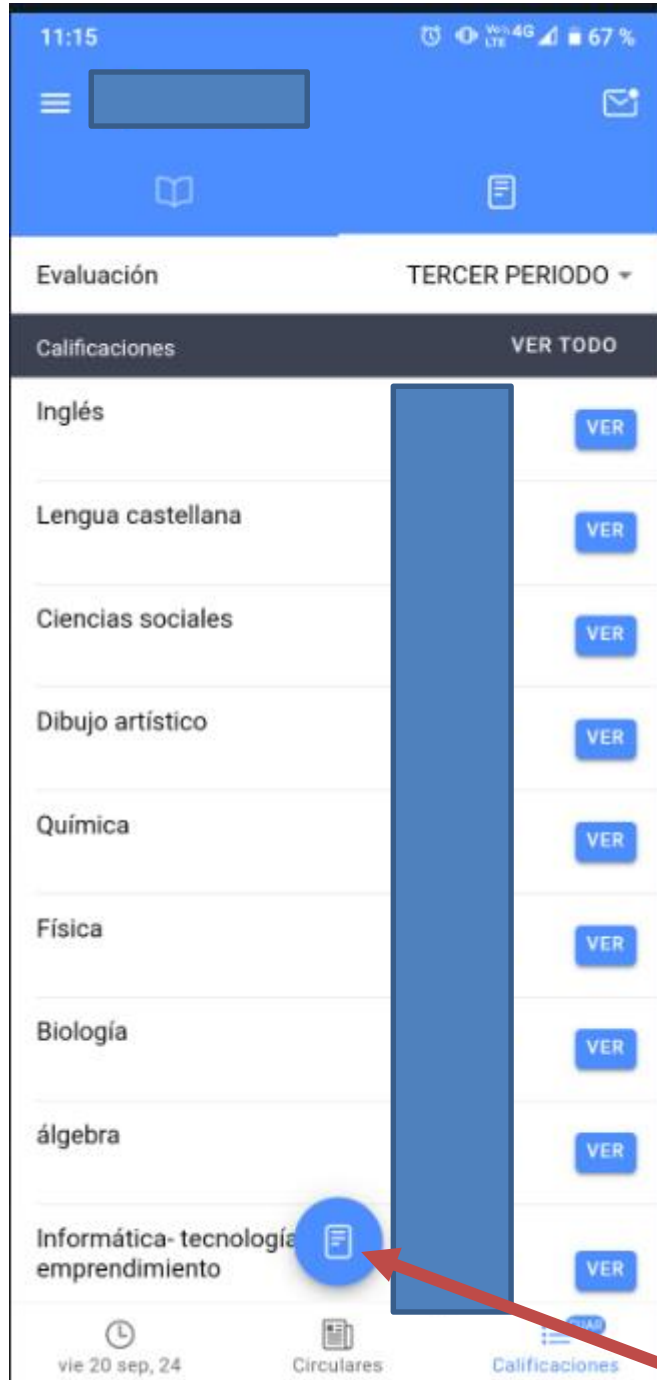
11:15 67 %

Evaluación TERCER PERIODO

Calificaciones VER TODO

Inglés VER

Lengua castellana VER

Ciencias sociales VER

Dibujo artístico VER

Química VER

Física VER

Biología VER

álgebra VER

Informática- tecnología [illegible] emprendimiento VER

vie 20 sep, 24
Circulares
Calificaciones